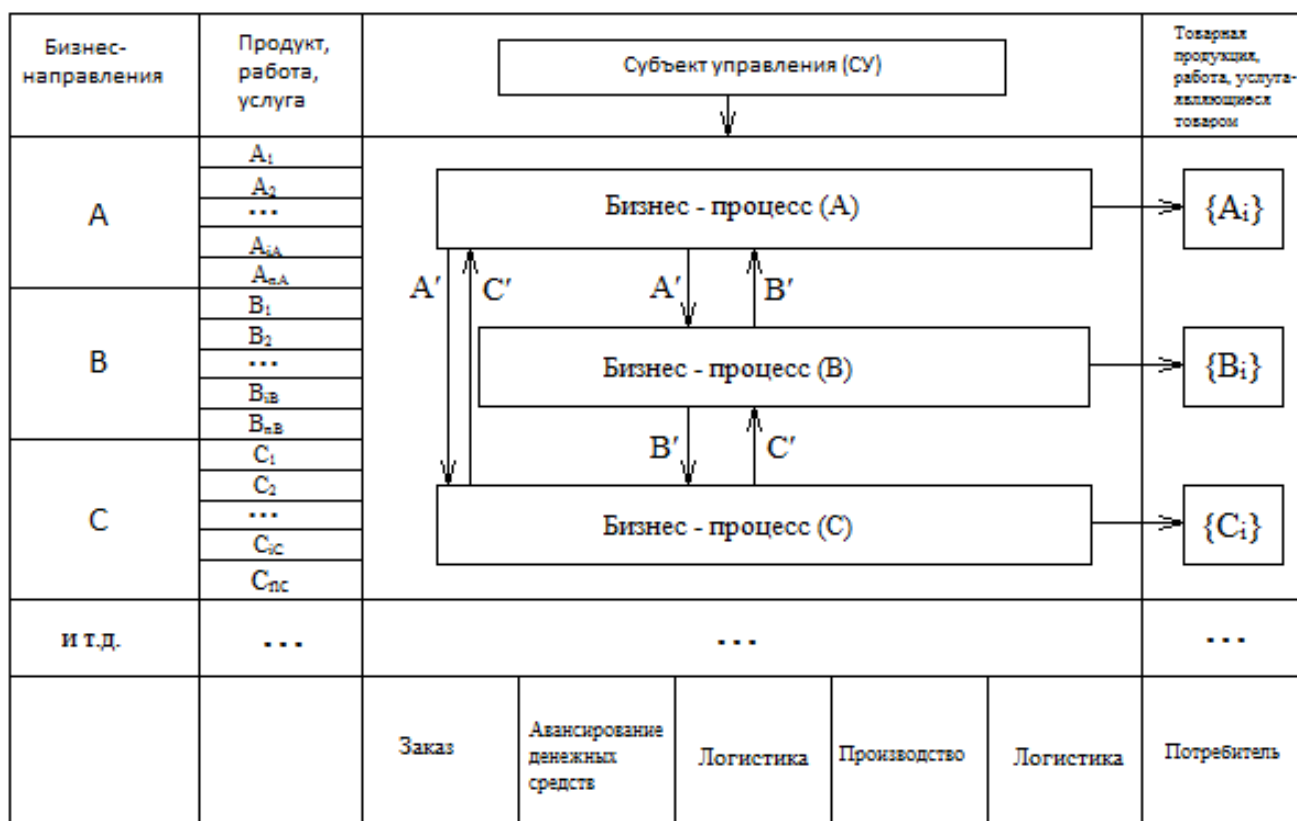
Бизнес-направления

Продукт, работа, услуга

Субъект управления (СУ)

Товарная продукция, работа, услуга-являющиеся товаром

A

$A_1$
$A_2$
...
$A_{iA}$
$A_{nA}$

B

$B_1$
$B_2$
...
$B_{iB}$
$B_{nB}$

C

$C_1$
$C_2$
...
$C_{iC}$
$C_{nC}$

Бизнес - процесс (A)

$\{A_i\}$

A′ C′ A′ B′

Бизнес - процесс (B)

$\{B_i\}$

B′ C′

Бизнес - процесс (C)

$\{C_i\}$

и т.д. ... ... ...

Заказ

Авансирование денежных средств

Логистика

Производство

Логистика

Потребитель